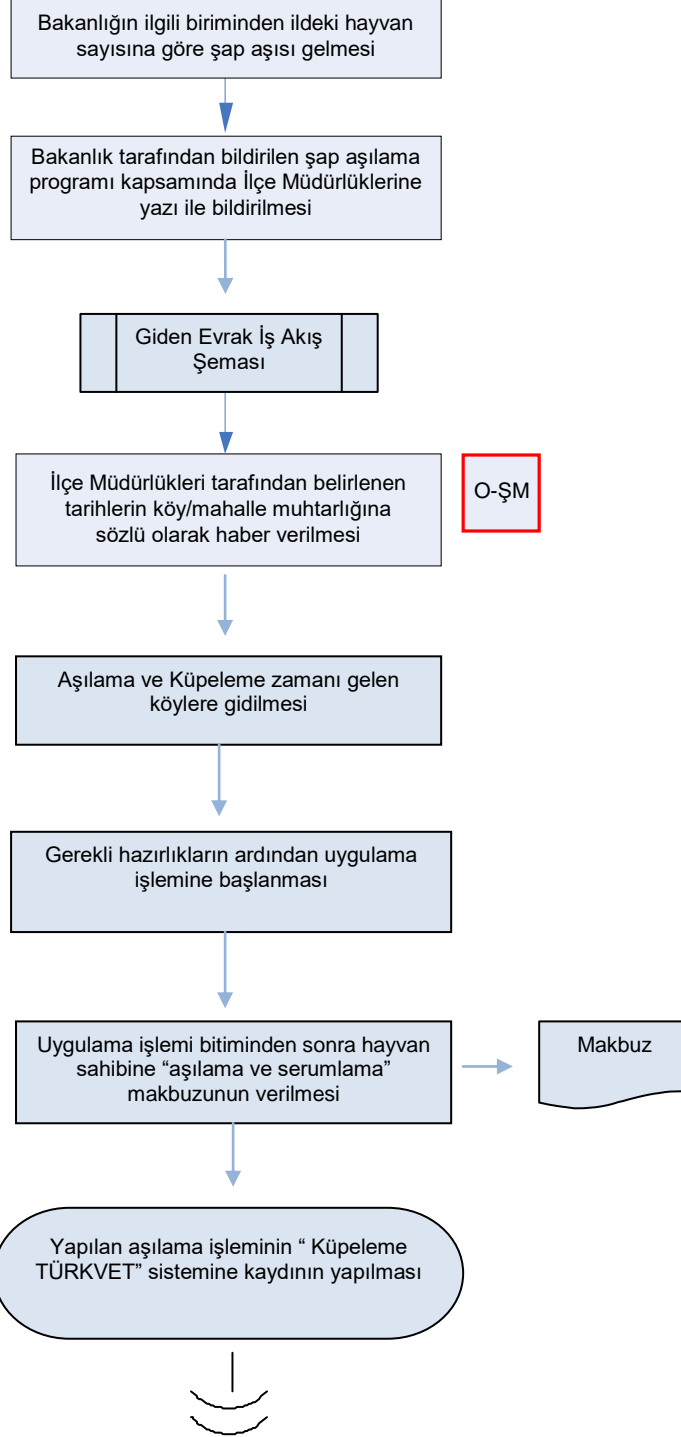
Bakanlığın ilgili biriminden ildeki hayvan sayısına göre şap aşısı gelmesi

Bakanlık tarafından bildirilen şap aşılama programı kapsamında İlçe Müdürlüklerine yazı ile bildirilmesi

Giden Evrak İş Akış Şeması

İlçe Müdürlükleri tarafından belirlenen tarihlerin köy/mahalle muhtarlığına sözlü olarak haber verilmesi

O-ŞM

Aşılama ve Küpeleme zamanı gelen köylere gidilmesi

Gerekli hazırlıkların ardından uygulama işlemine başlanması

Uygulama işlemi bitiminden sonra hayvan sahibine “aşılama ve serumlama” makbuzunun verilmesi

Makbuz

Yapılan aşılama işleminin “ Küpeleme TÜRKVET” sistemine kaydının yapılması